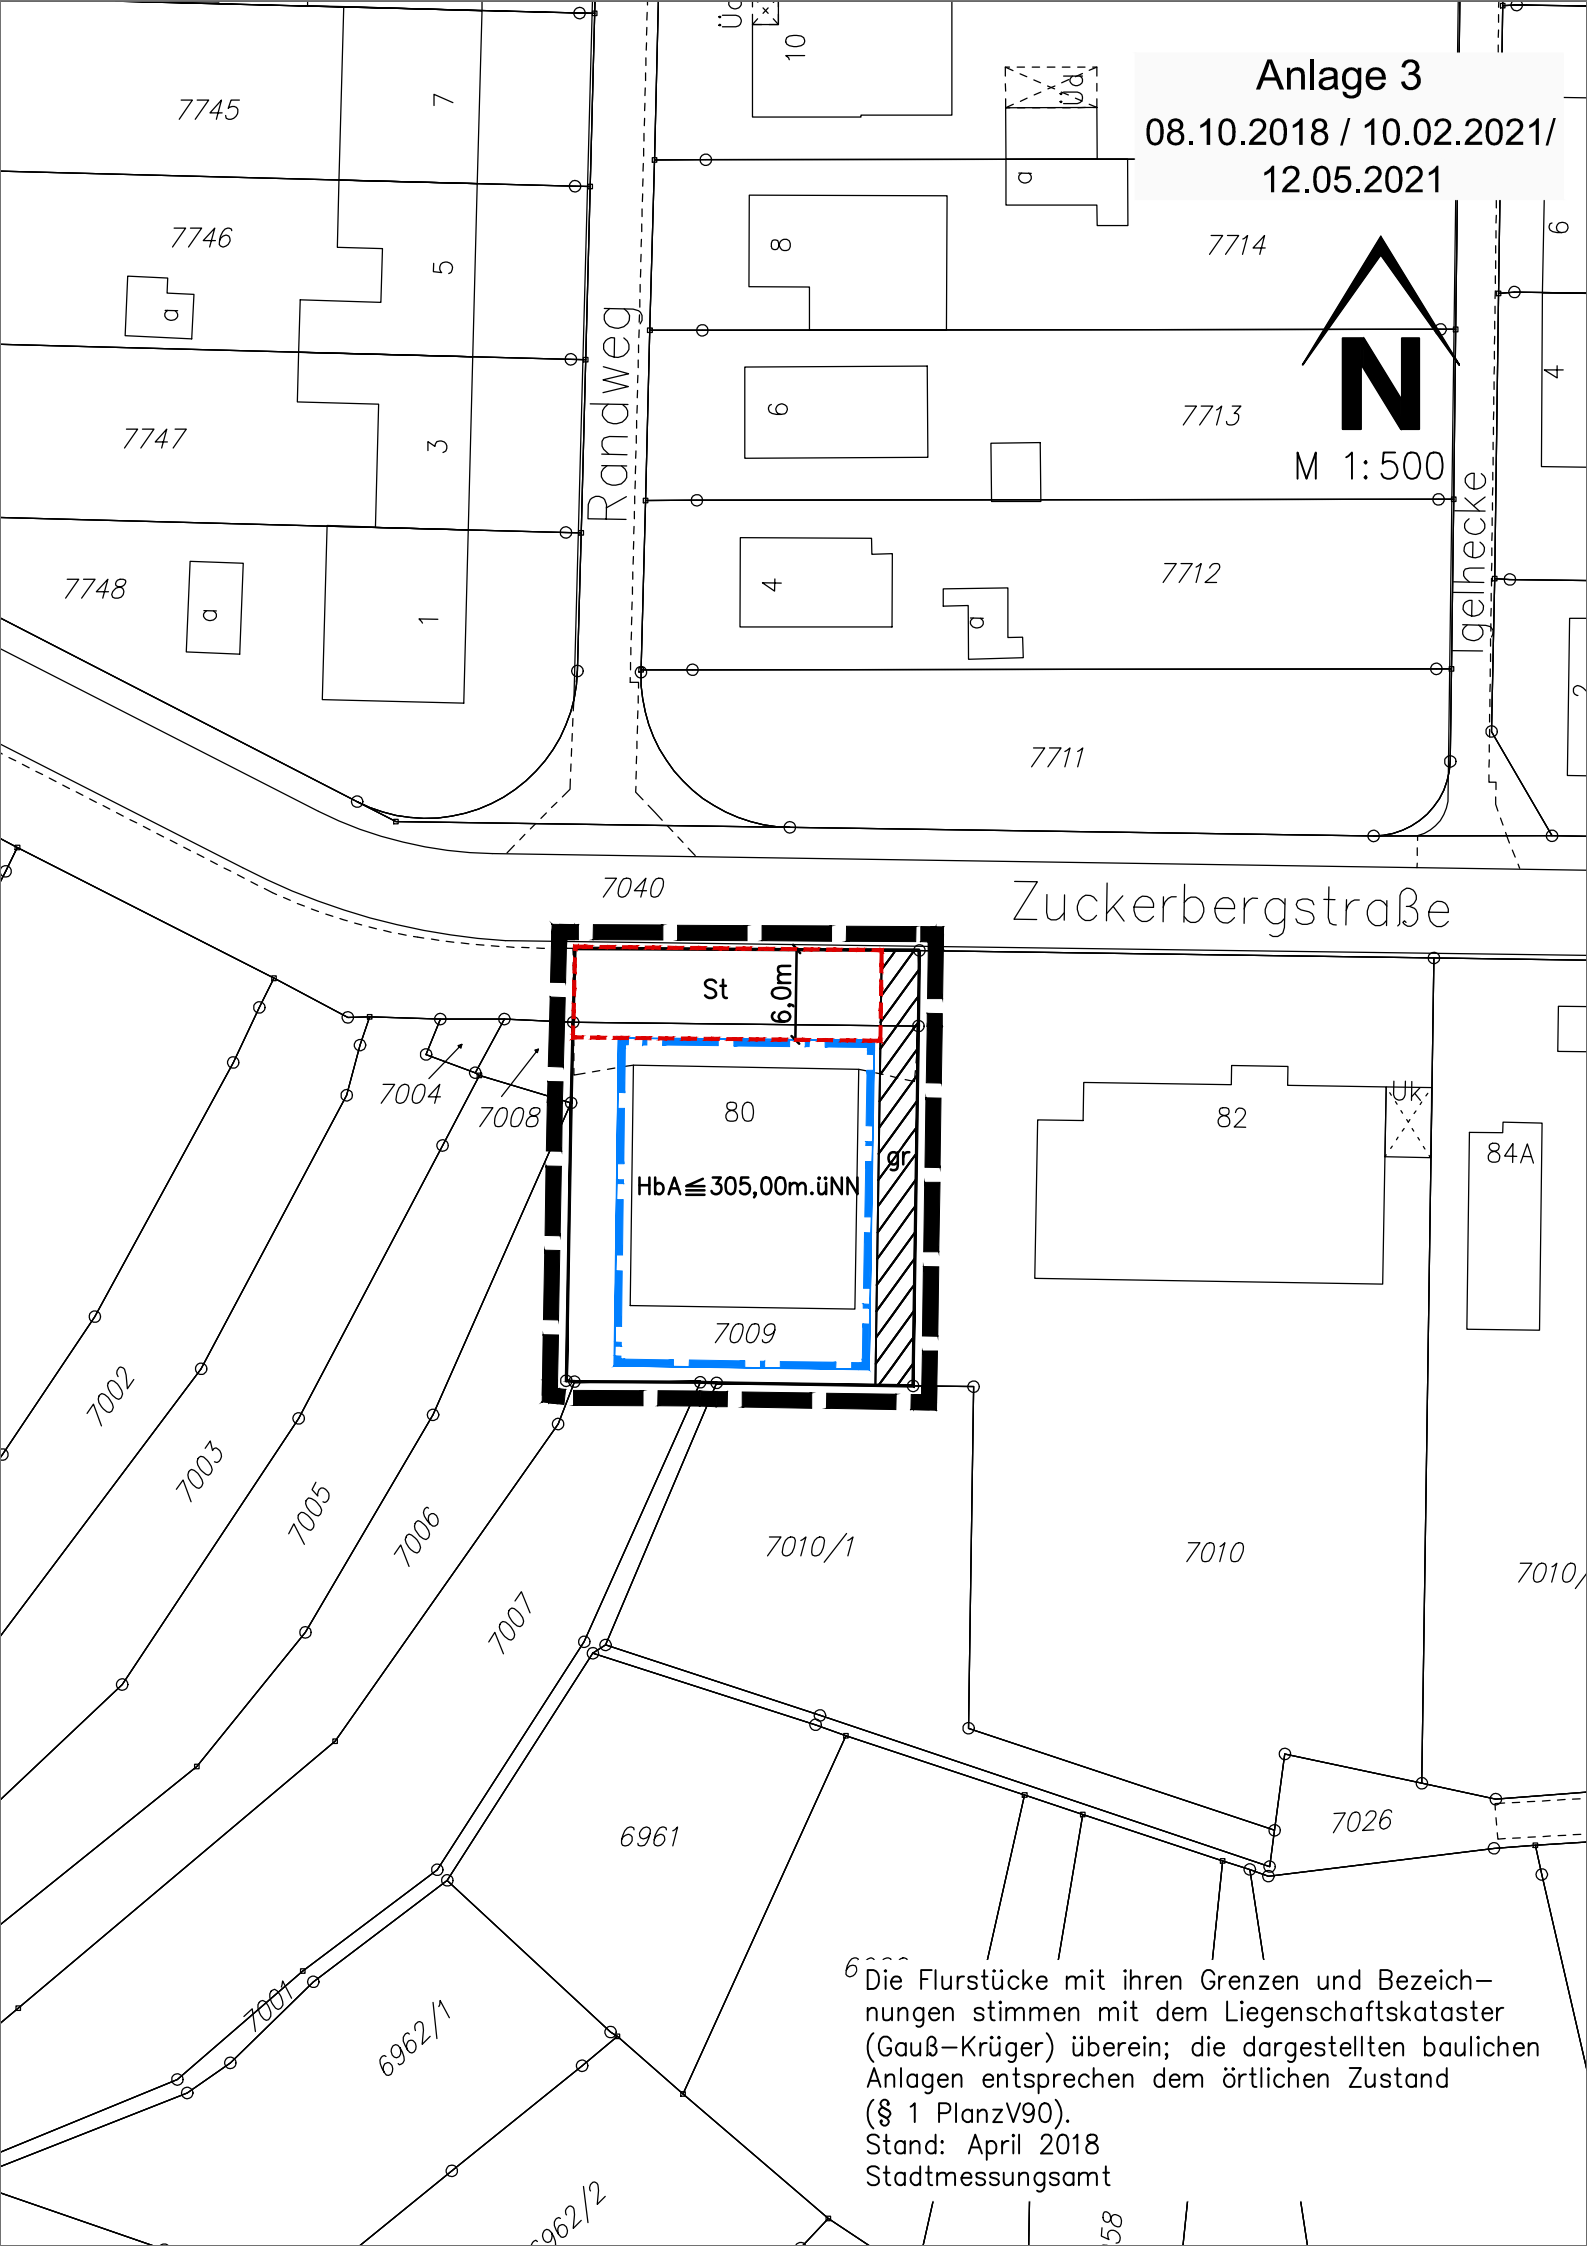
Anlage 3
08.10.2018 / 10.02.2021/
12.05.2021

N
M 1:500

7745
7
7746
5
a
7747
3
7748
a
1
Randweg
10
Üd
Üd
a
8
7714
6
7713
4
7712
a
7711
Igelhecke
9
4
7040
Zuckerbergstraße
St
6,0m
80
HbA≦305,00m.üNN
gr
7009
7004
7008
82
Uk
84A
7002
7003
7005
7006
7007
7010/1
7010
7010/
6961
7026
7001
6962/1
6962/2
58

Die Flurstücke mit ihren Grenzen und Bezeichnungen stimmen mit dem Liegenschaftskataster (Gauß–Krüger) überein; die dargestellten baulichen Anlagen entsprechen dem örtlichen Zustand (§ 1 PlanzV90).
Stand: April 2018
Stadtmessungsamt